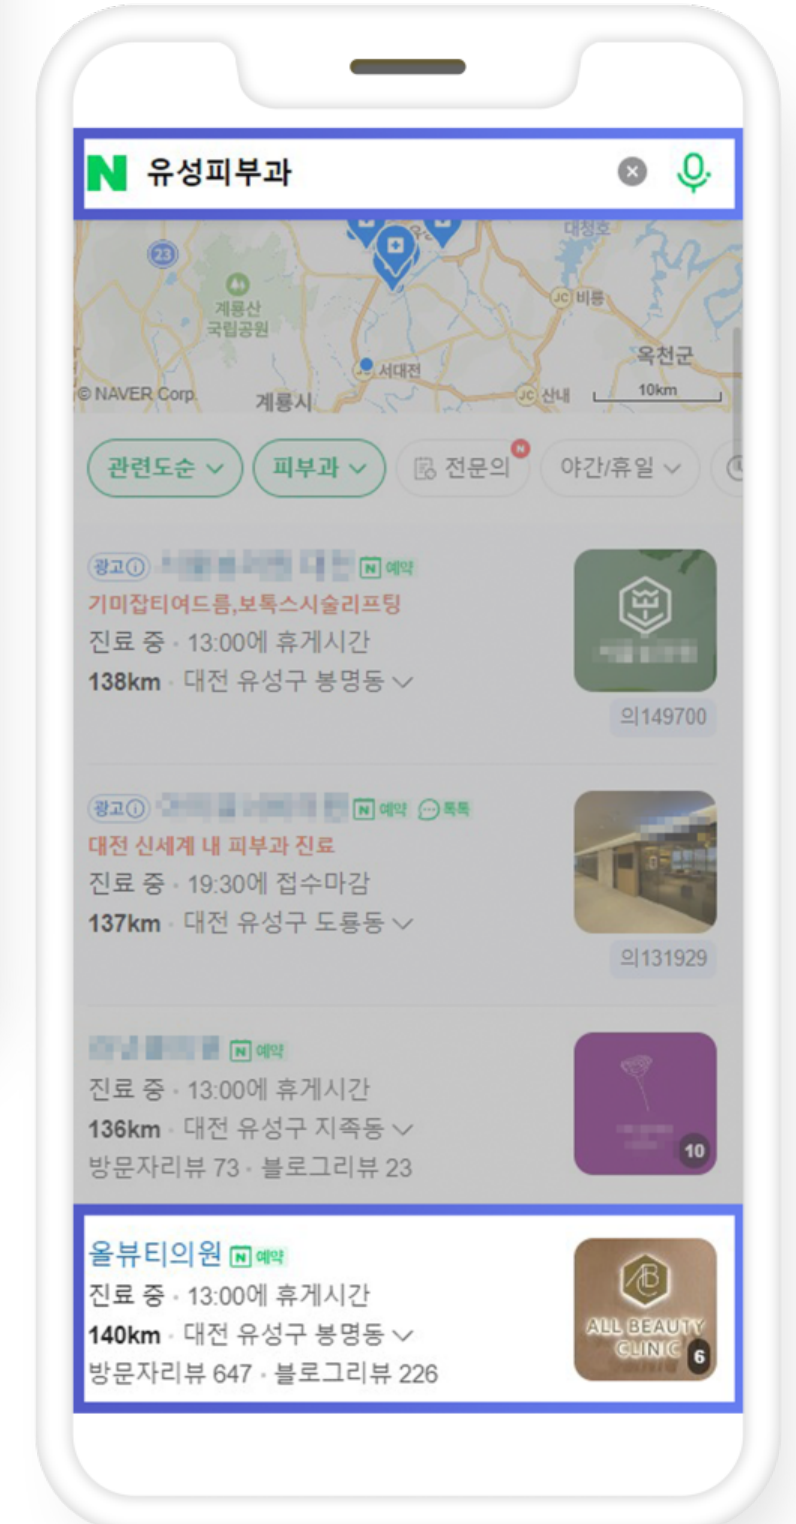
N 유성피부과

대청호
23
계룡산 국립공원
JC 비룡
옥천군
JC 서대전
© NAVER Corp.
계룡시
JC 산내
10km

관련도순 피부과 전문의 N 야간/휴일

광고 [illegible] N 예약
기미잡티여드름,보톡스시술리프팅
진료 중 · 13:00에 휴게시간
138km · 대전 유성구 봉명동
의149700

광고 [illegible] N 예약 톡톡
대전 신세계 내 피부과 진료
진료 중 · 19:30에 접수마감
137km · 대전 유성구 도룡동
의131929

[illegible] N 예약
진료 중 · 13:00에 휴게시간
136km · 대전 유성구 지족동
방문자리뷰 73 · 블로그리뷰 23
10

올뷰티의원 N 예약
진료 중 · 13:00에 휴게시간
140km · 대전 유성구 봉명동
방문자리뷰 647 · 블로그리뷰 226
ALL BEAUTY CLINIC
6